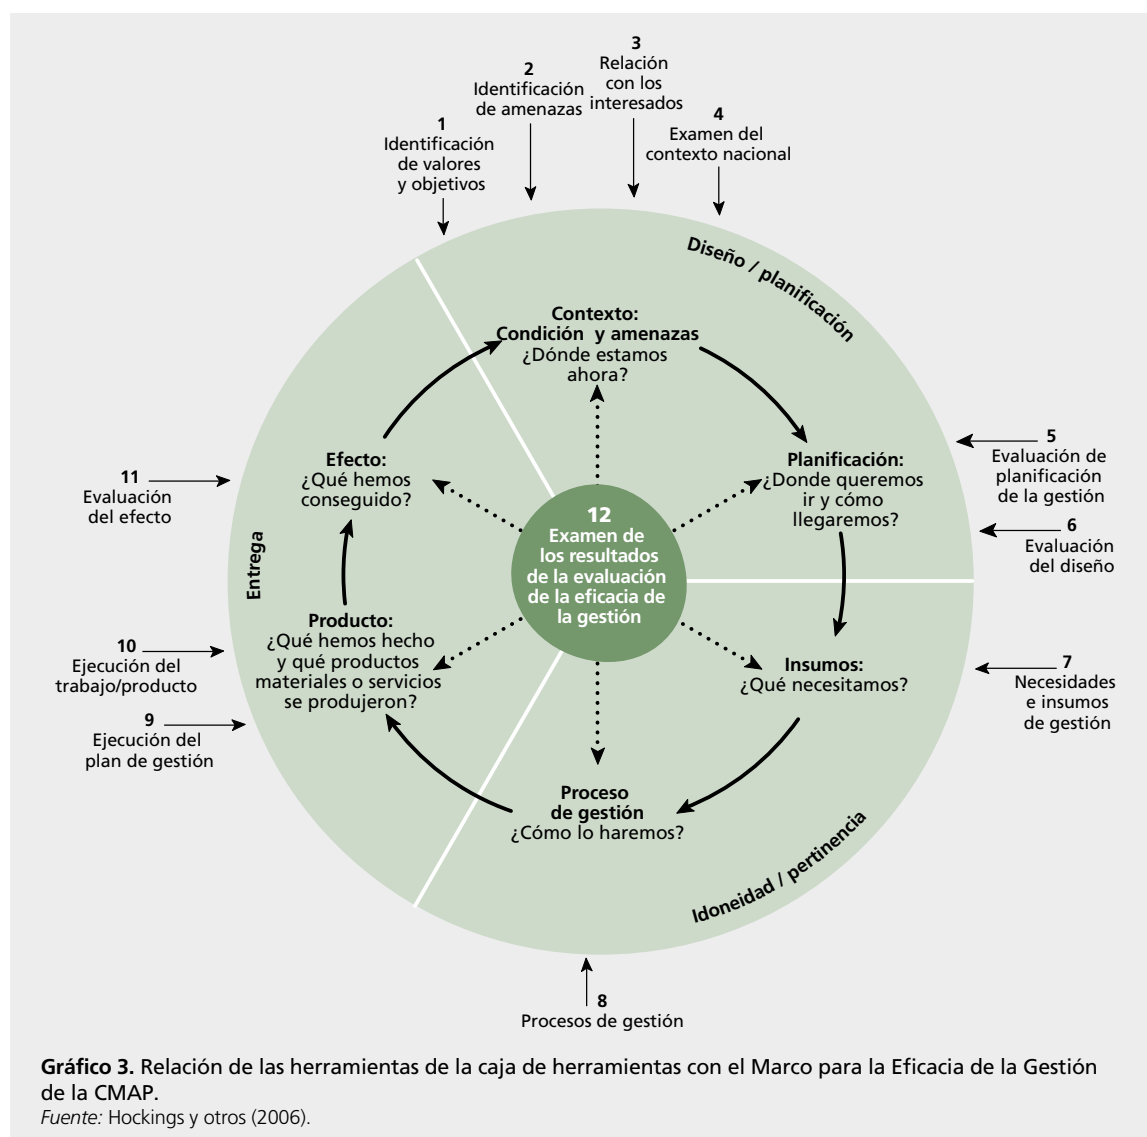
1
Identificación de valores y objetivos

2
Identificación de amenazas

3
Relación con los interesados

4
Examen del contexto nacional

Diseño / planificación

Contexto:
Condición y amenazas
¿Dónde estamos ahora?

Planificación:
¿Donde queremos ir y cómo llegaremos?

5
Evaluación de planificación de la gestión

6
Evaluación del diseño

Efecto:
¿Qué hemos conseguido?

11
Evaluación del efecto

Entrega

12
Examen de los resultados de la evaluación de la eficacia de la gestión

Producto:
¿Qué hemos hecho y qué productos materiales o servicios se produjeron?

10
Ejecución del trabajo/producto

9
Ejecución del plan de gestión

Insumos:
¿Qué necesitamos?

7
Necesidades e insumos de gestión

Proceso de gestión
¿Cómo lo haremos?

Idoneidad / pertinencia

8
Procesos de gestión

**Gráfico 3.** Relación de las herramientas de la caja de herramientas con el Marco para la Eficacia de la Gestión de la CMAP.
*Fuente:* Hockings y otros (2006).